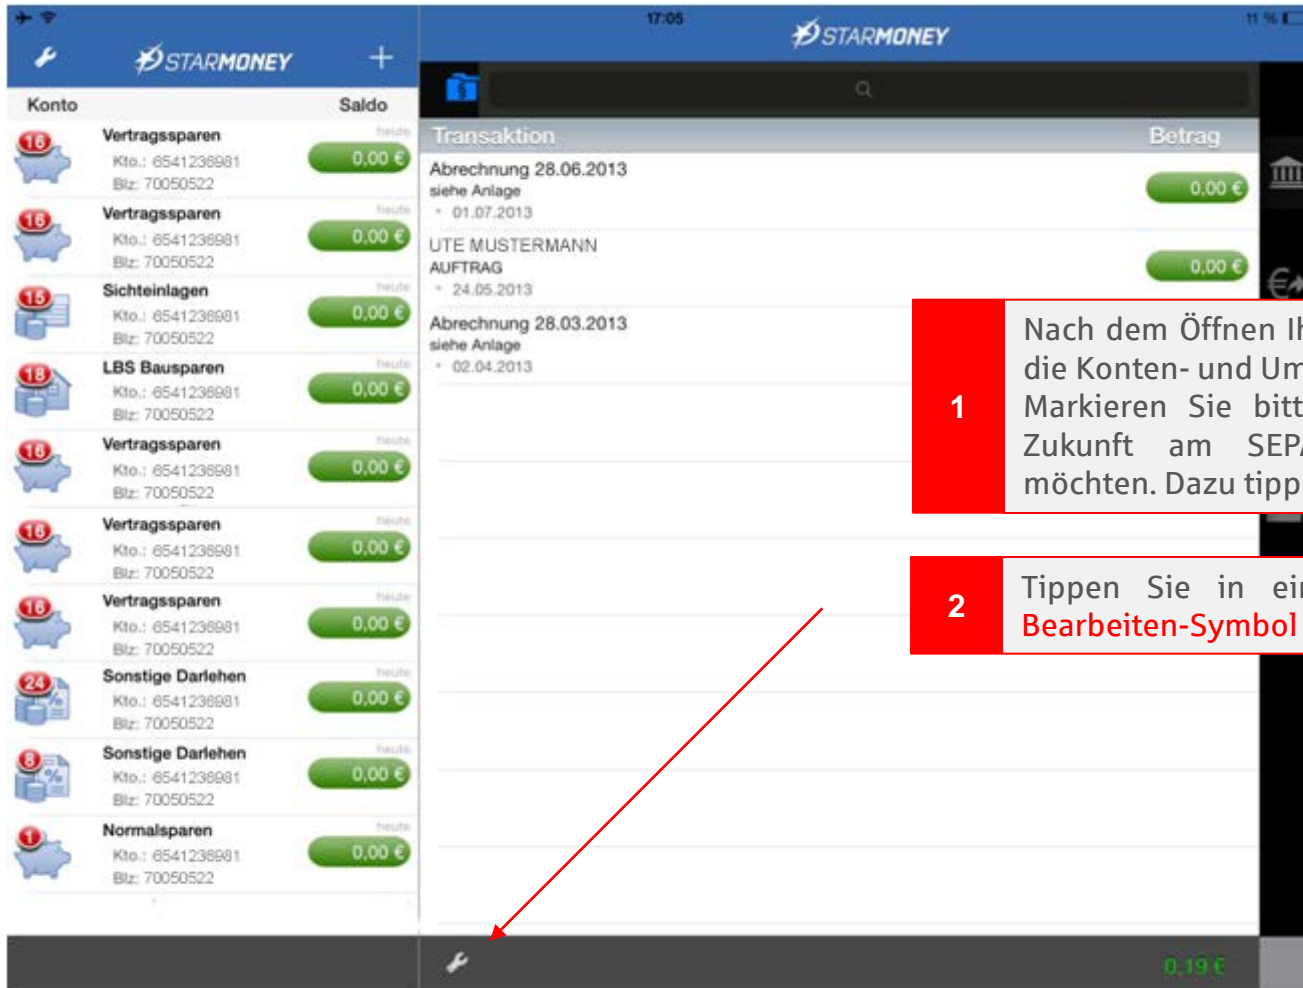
17:05

11 %

STARMONEY

STARMONEY

Konto

Saldo

16 Vertragssparen
Kto.: 6541236981
Blz: 70050522
heute
0,00 €

16 Vertragssparen
Kto.: 6541236981
Blz: 70050522
heute
0,00 €

15 Sichteinlagen
Kto.: 6541236981
Blz: 70050522
heute
0,00 €

18 LBS Bausparen
Kto.: 6541236981
Blz: 70050522
heute
0,00 €

16 Vertragssparen
Kto.: 6541236981
Blz: 70050522
heute
0,00 €

16 Vertragssparen
Kto.: 6541236981
Blz: 70050522
heute
0,00 €

16 Vertragssparen
Kto.: 6541236981
Blz: 70050522
heute
0,00 €

24 Sonstige Darlehen
Kto.: 6541236981
Blz: 70050522
heute
0,00 €

8 Sonstige Darlehen
Kto.: 6541236981
Blz: 70050522
heute
0,00 €

1 Normalsparen
Kto.: 6541236981
Blz: 70050522
heute
0,00 €

Transaktion

Betrag

Abrechnung 28.06.2013
siehe Anlage
01.07.2013
0,00 €

UTE MUSTERMANN
AUFTRAG
24.05.2013
0,00 €

Abrechnung 28.03.2013
siehe Anlage
02.04.2013

1

Nach dem Öffnen Ih
die Konten- und Um
Markieren Sie bitt
Zukunft am SEPA
möchten. Dazu tipp

2

Tippen Sie in ei
Bearbeiten-Symbol

0,19 €